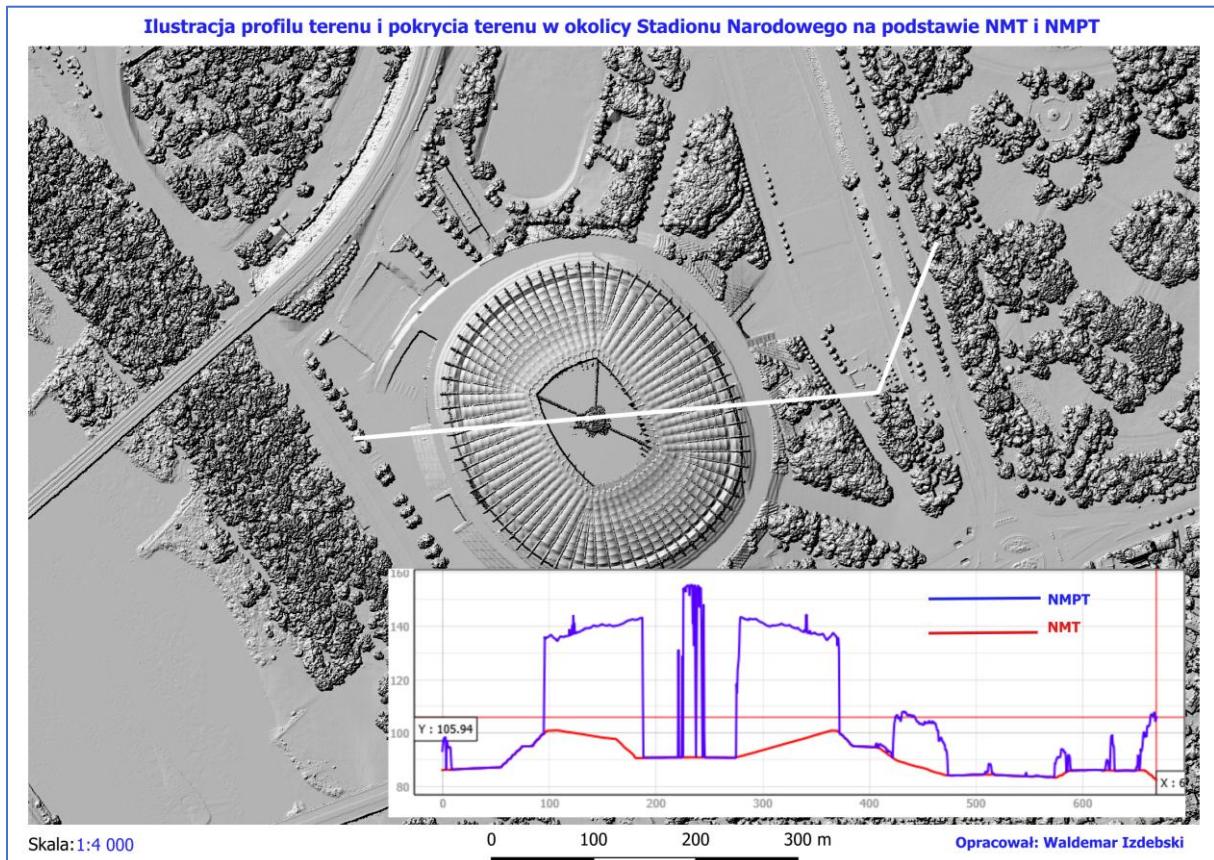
Ilustracja profilu terenu i pokrycia terenu w okolicy Stadionu Narodowego na podstawie NMT i NMPT

160
140
120
100
80
Y : 105.94
0
100
200
300
400
500
600
X : 6
NMPT
NMT

Skala: 1:4 000
0 100 200 300 m
Opracował: Waldemar Izdebski